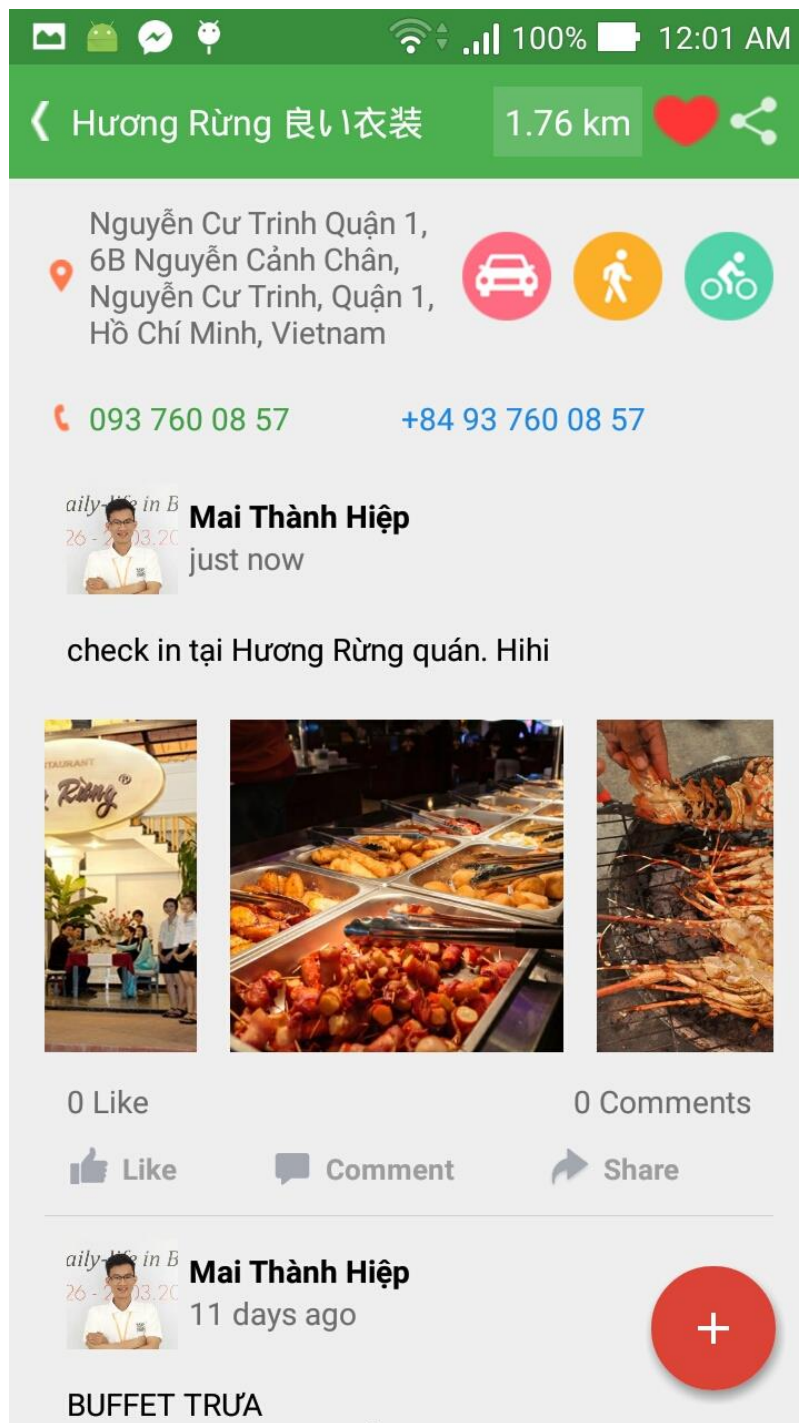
100% 12:01 AM

Hương Rừng 良い衣装 1.76 km

Nguyễn Cư Trinh Quận 1, 6B Nguyễn Cảnh Chân, Nguyễn Cư Trinh, Quận 1, Hồ Chí Minh, Vietnam

093 760 08 57 +84 93 760 08 57

Mai Thành Hiệp
just now

check in tại Hương Rừng quán. Hihi

0 Like 0 Comments

Like Comment Share

Mai Thành Hiệp
11 days ago

BUFFET TRƯA